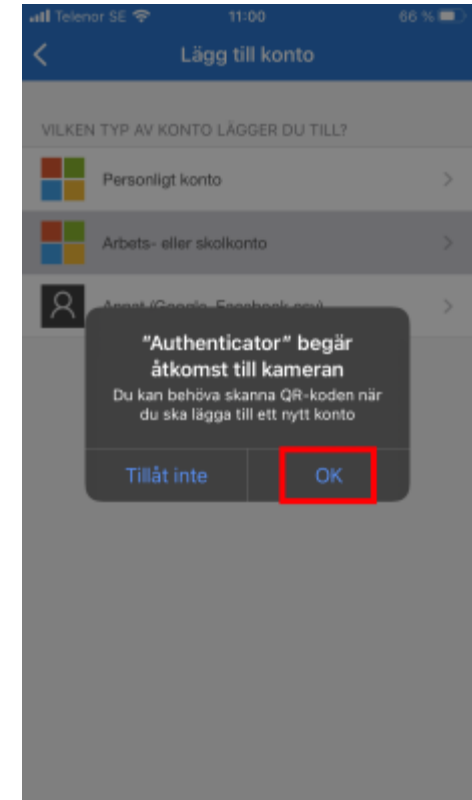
Telenor SE 11:00 66 %

Lägg till konto

VILKEN TYP AV KONTO LÄGGER DU TILL?

Personligt konto

Arbets- eller skolkonto

Annat (Google, Facebook osv.)

"Authenticator" begär åtkomst till kameran

Du kan behöva skanna QR-koden när du ska lägga till ett nytt konto

Tillåt inte

OK